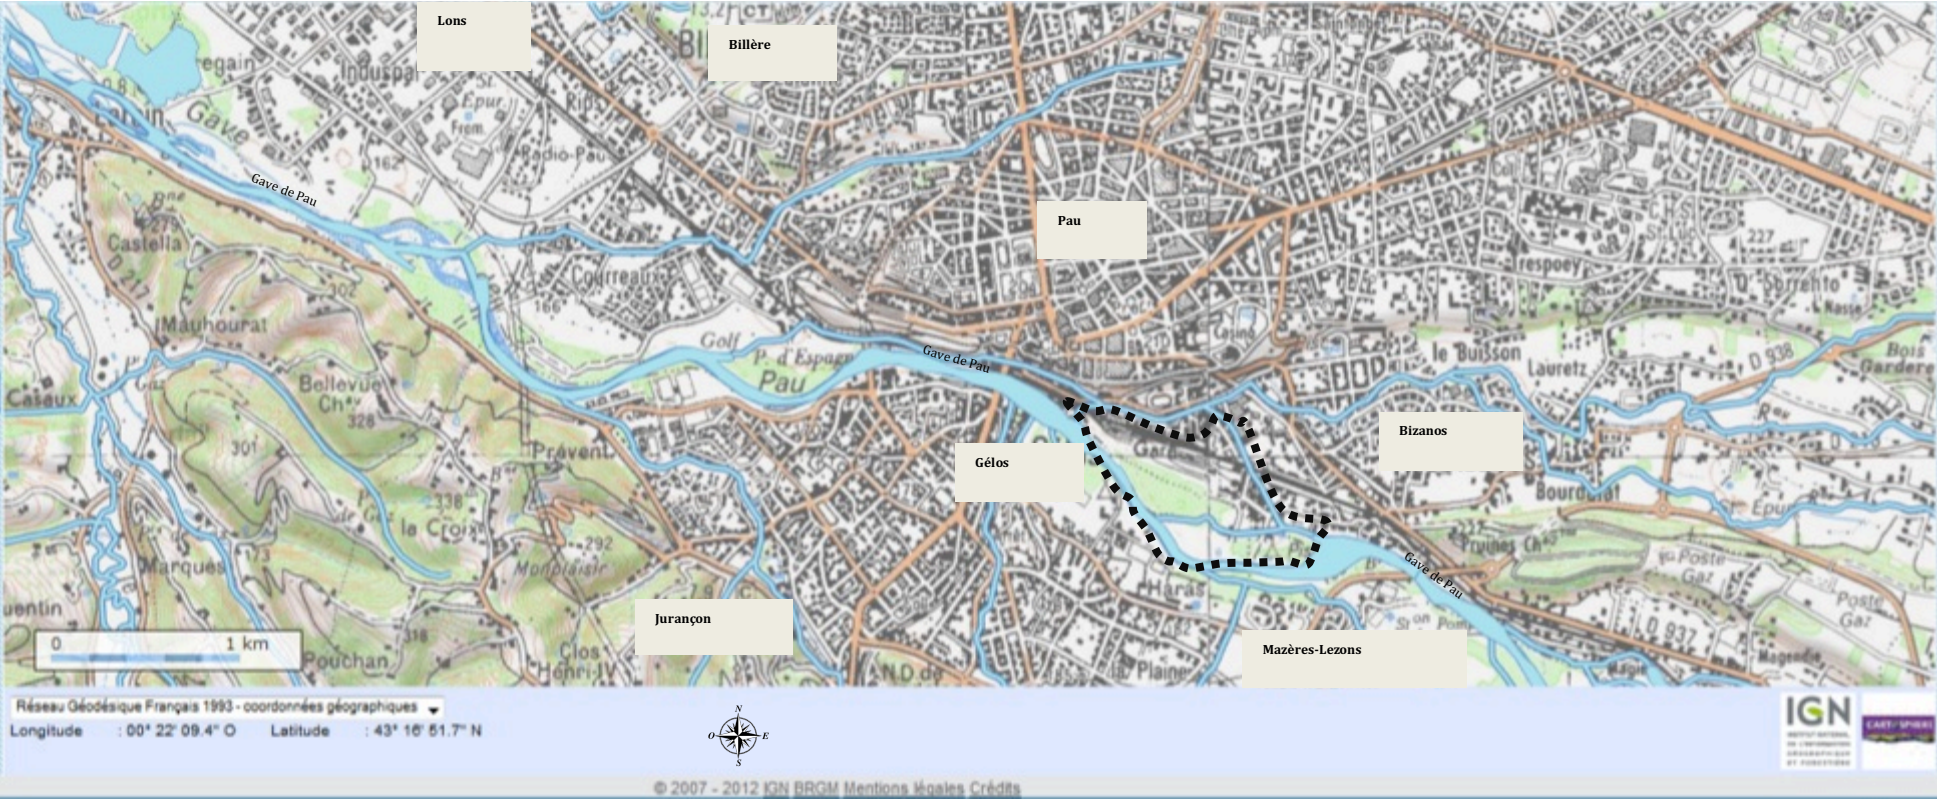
Lons

Billère

Pau

Gave de Pau

Gave de Pau

Gave de Pau

Bizanos

Gélos

Jurançon

Mazères-Lezons

Gave

Castella

Mauhourat

Bellevue Chau 328

Prévent

la Croix

Marques

Clos Henri-IV

Pouchan

Caubin

Induspal

Epur

Radio-Pau

Courreaux

Golf

P. d'Espagne

Pau

Casino

le Buisson

Lauretz

D 938

Bois Gardère

Trespoey

Sorrento

Bourdalat

Haras

Montplaisir

Caraux

0 1 km

Réseau Géodésique Français 1993 - coordonnées géographiques

Longitude : 00° 22' 09.4" O Latitude : 43° 16' 51.7" N

N O E S

IGN

© 2007 - 2012 IGN BRGM Mentions légales Crédits